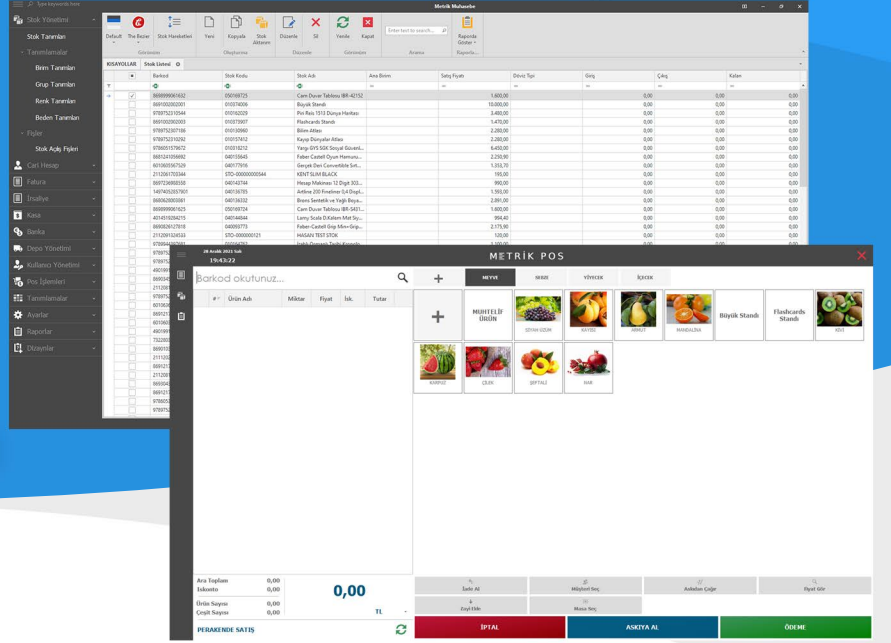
Type keywords here
Metrik Muhasebe
Stok Yönetimi
Stok Tanımları
Tanımlamalar
Birim Tanımları
Grup Tanımları
Renk Tanımları
Beden Tanımları
Fişler
Stok Açılış Fişleri
Cari Hesap
Fatura
İrsaliye
Kasa
Banka
Depo Yönetimi
Kullanıcı Yönetimi
Pos İşlemleri
Tanımlamalar
Ayarlar
Raporlar
Dizaynlar

Default
The Bezier
Stok Hareketleri
Görünüm
Yeni
Kopyala
Stok Aktarım
Oluşturma
Düzenle
Sil
Yenile
Kapat
Düzenle
Enter text to search...
Arama
Raporla Göster
Raporla

KISAYOLLAR
Stok Listesi

| Barkod | Stok Kodu | Stok Adı | Ana Birim | Satış Fiyatı | Döviz Tipi | Giriş | Çıkış | Kalan |
|---|---|---|---|---|---|---|---|---|
| 8698999061632 | 050169725 | Cam Duvar Tablosu IBR-42152 | | 1.600,00 | | 0,00 | 0,00 | 0,00 |
| 8691002002001 | 010374006 | Büyük Standı | | 10.000,00 | | 0,00 | 0,00 | 0,00 |
| 9789752310544 | 010162029 | Pin Rels 1512 Dünya Haritası | | 3.480,00 | | 0,00 | 0,00 | 0,00 |
| 8691002002003 | 010375007 | Flashcards Standı | | 1.470,00 | | 0,00 | 0,00 | 0,00 |
| 9789752307106 | 010130960 | Bilim Atlası | | 2.280,00 | | 0,00 | 0,00 | 0,00 |
| 9789752310292 | 010157412 | Kayıp Dünyalar Atlası | | 2.280,00 | | 0,00 | 0,00 | 0,00 |
| 9786051579672 | 010316212 | Yargı DYS 50K Sosyal Güvenli... | | 6.450,00 | | 0,00 | 0,00 | 0,00 |
| 8681241059992 | 040155645 | Faber Castell Oyun Hamuru... | | 2.250,90 | | 0,00 | 0,00 | 0,00 |
| 6010605567529 | 040177916 | Gerçek Deri Convertible Sırt... | | 1.310,70 | | 0,00 | 0,00 | 0,00 |
| 2112061703344 | STO-000000000544 | KENT SLIM BLACK | | 195,00 | | 0,00 | 0,00 | 0,00 |
| 8697236908558 | 040142744 | Hesap Makinası 12 Digit 303... | | 990,00 | | 0,00 | 0,00 | 0,00 |
| 1467405285760 | 040136785 | Artline 200 Fineliner 0,4 Displ... | | 1.593,00 | | 0,00 | 0,00 | 0,00 |
| 8680628080081 | 040136332 | Bronz Sentetik ve Yağlı Boya... | | 2.891,00 | | 0,00 | 0,00 | 0,00 |
| 8698999061625 | 050169724 | Cam Duvar Tablosu IBR-5431... | | 1.600,00 | | 0,00 | 0,00 | 0,00 |
| 4014519284215 | 040144844 | Lamy Scala Di.Kalem Mat Siy... | | 994,40 | | 0,00 | 0,00 | 0,00 |
| 8690826127818 | 040093773 | Faber-Castell Grip Mini+Grip... | | 2.175,90 | | 0,00 | 0,00 | 0,00 |
| 2112061324533 | STO-000000000121 | HASAN TEST STOK | | 120,00 | | 0,00 | 0,00 | 0,00 |

28 Aralık 2021 Salı
19:43:22
METRİK POS
Barkod okutunuz...
#
Ürün Adı
Miktar
Fiyat
İsk.
Tutar
MEYVE
SEBZE
YİYECEK
İÇECEK
MUHTELİF ÜRÜN
SİYAH ÜZÜM
KAYISI
ARMUT
MANDALİNA
Büyük Standı
Flashcards Standı
KİVİ
KARPUZ
ÇİLEK
ŞEFTALİ
NAR
Ara Toplam 0,00
İskonto 0,00
Ürün Sayısı 0,00
Çeşit Sayısı 0,00
0,00
TL
PERAKENDE SATIŞ
İade Al
Müşteri Seç
Adisyon Çağır
Fiyat Gör
Not Ekle
Masa Seç
İPTAL
ASKIYA AL
ÖDEME